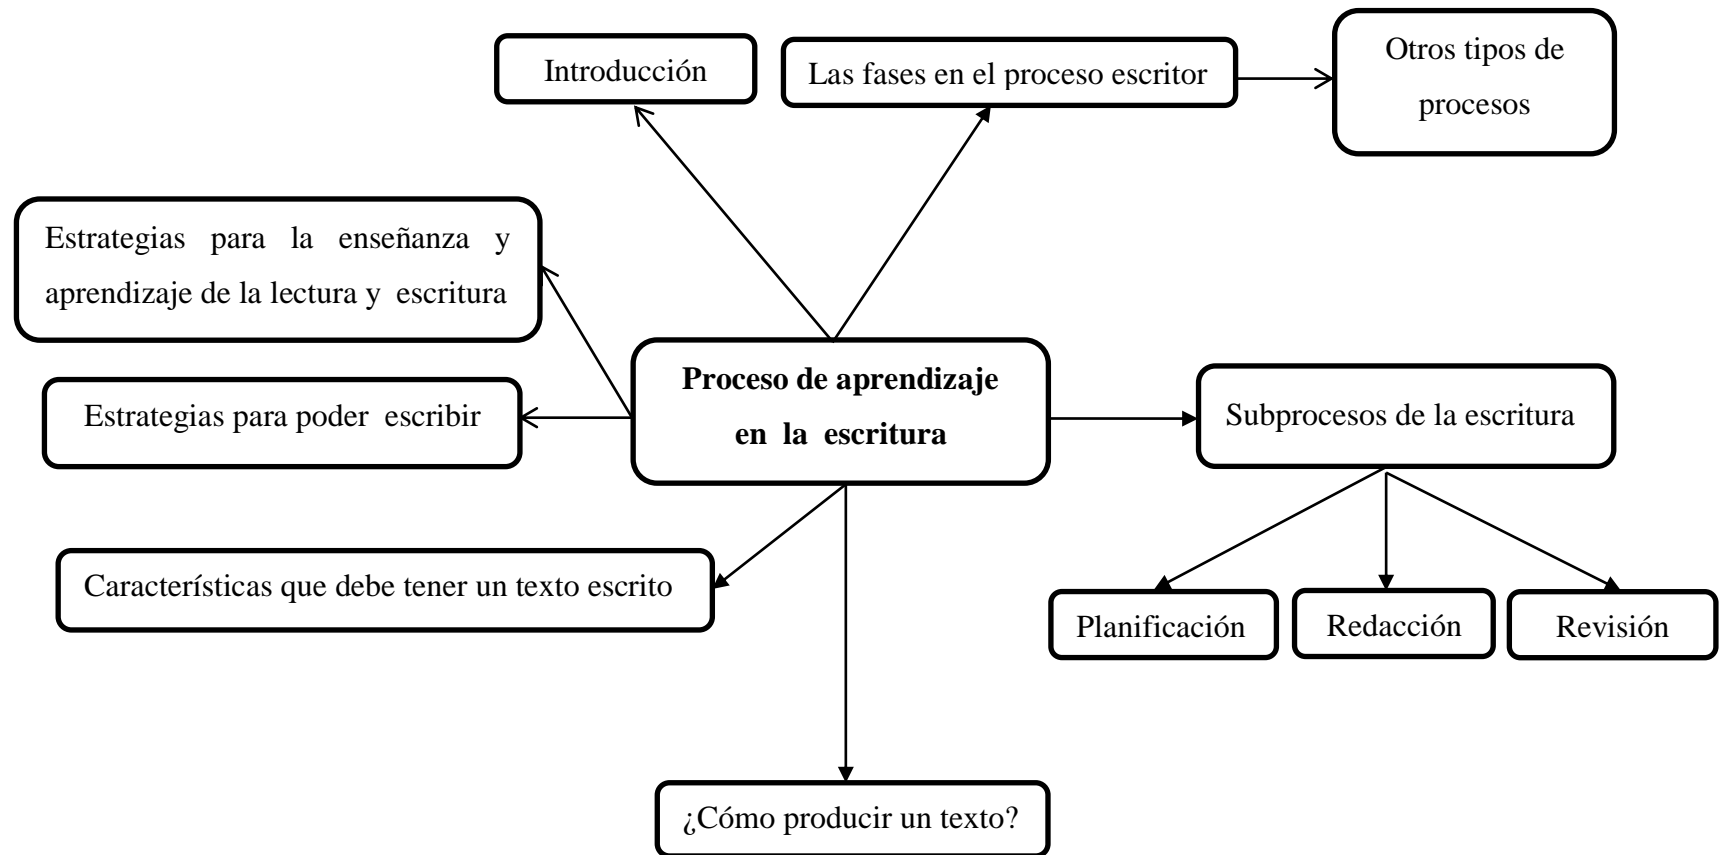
Introducción

Las fases en el proceso escritor

Otros tipos de procesos

Estrategias para la enseñanza y aprendizaje de la lectura y escritura

Proceso de aprendizaje en la escritura

Estrategias para poder escribir

Subprocesos de la escritura

Características que debe tener un texto escrito

Planificación

Redacción

Revisión

¿Cómo producir un texto?